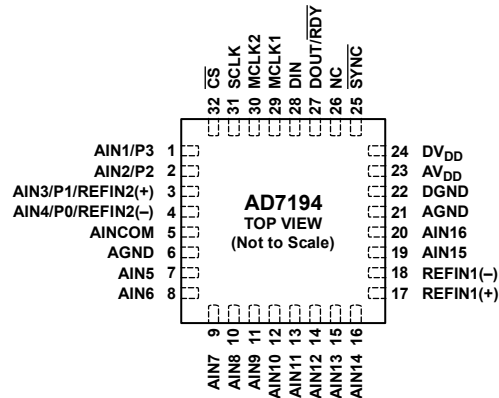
32 $\overline{CS}$
31 SCLK
30 MCLK2
29 MCLK1
28 DIN
27 DOUT/$\overline{RDY}$
26 NC
25 $\overline{SYNC}$

AIN1/P3 1
AIN2/P2 2
AIN3/P1/REFIN2(+) 3
AIN4/P0/REFIN2(–) 4
AINCOM 5
AGND 6
AIN5 7
AIN6 8

AD7194
TOP VIEW
(Not to Scale)

24 $DV_{DD}$
23 $AV_{DD}$
22 DGND
21 AGND
20 AIN16
19 AIN15
18 REFIN1(–)
17 REFIN1(+)

9 AIN7
10 AIN8
11 AIN9
12 AIN10
13 AIN11
14 AIN12
15 AIN13
16 AIN14